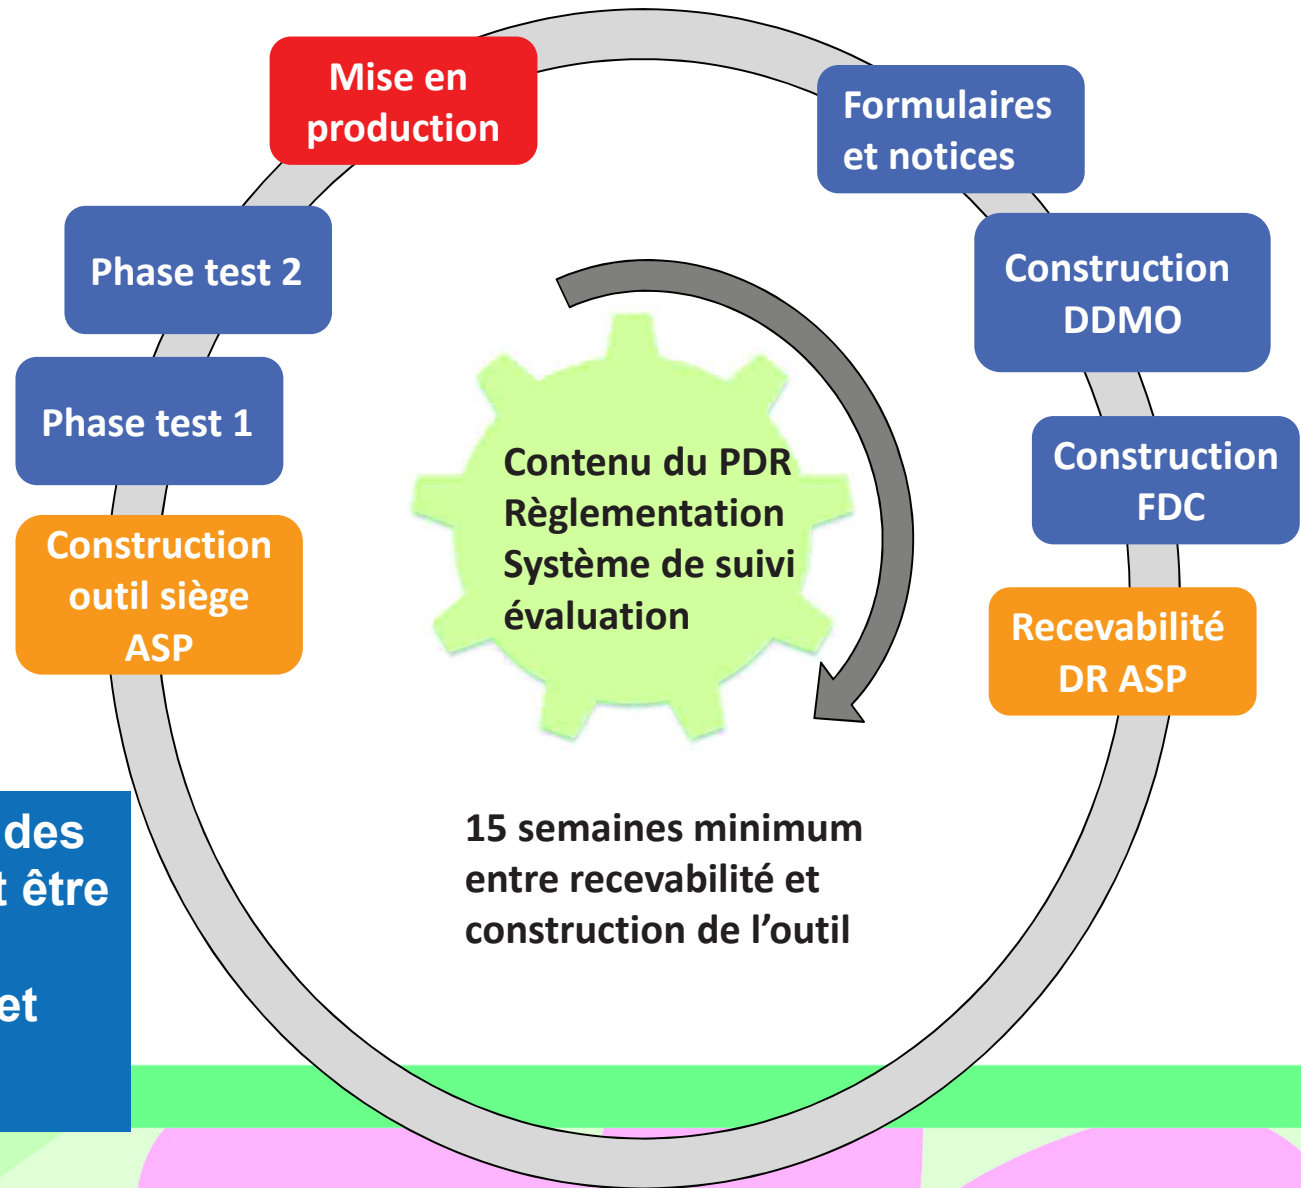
Mise en production

Formulaires et notices

Construction DDMO

Construction FDC

Recevabilité DR ASP

Phase test 2

Phase test 1

Construction outil siège ASP

Contenu du PDR
Règlementation
Système de suivi évaluation

15 semaines minimum entre recevabilité et construction de l’outil

des
t être

et